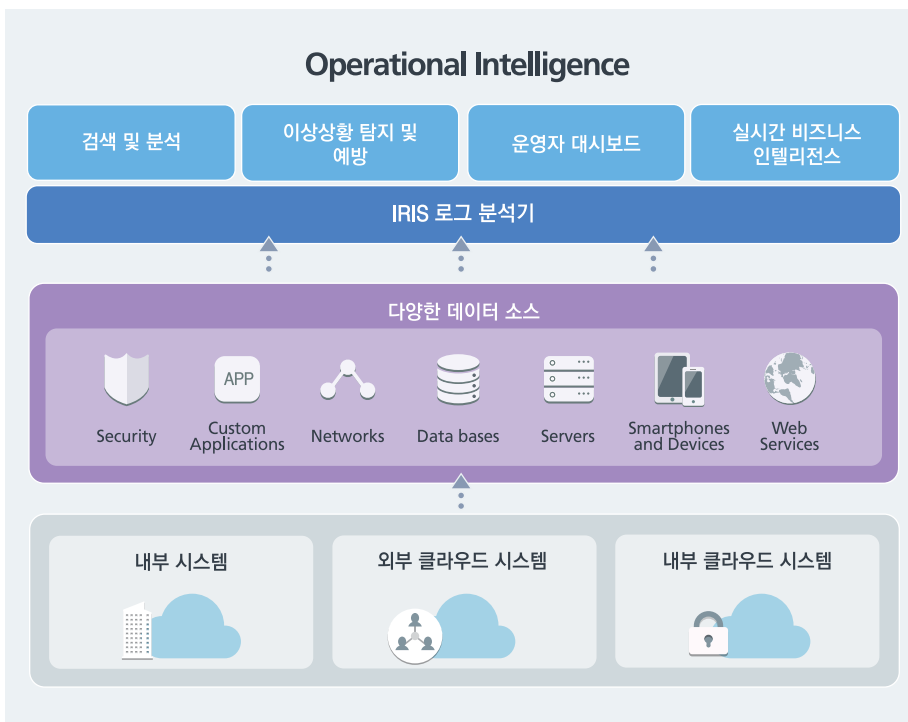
Operational Intelligence

검색 및 분석

이상상황 탐지 및 예방

운영자 대시보드

실시간 비즈니스 인텔리전스

IRIS 로그 분석기

다양한 데이터 소스

Security

APP

Custom Applications

Networks

Data bases

Servers

Smartphones and Devices

Web Services

내부 시스템

외부 클라우드 시스템

내부 클라우드 시스템